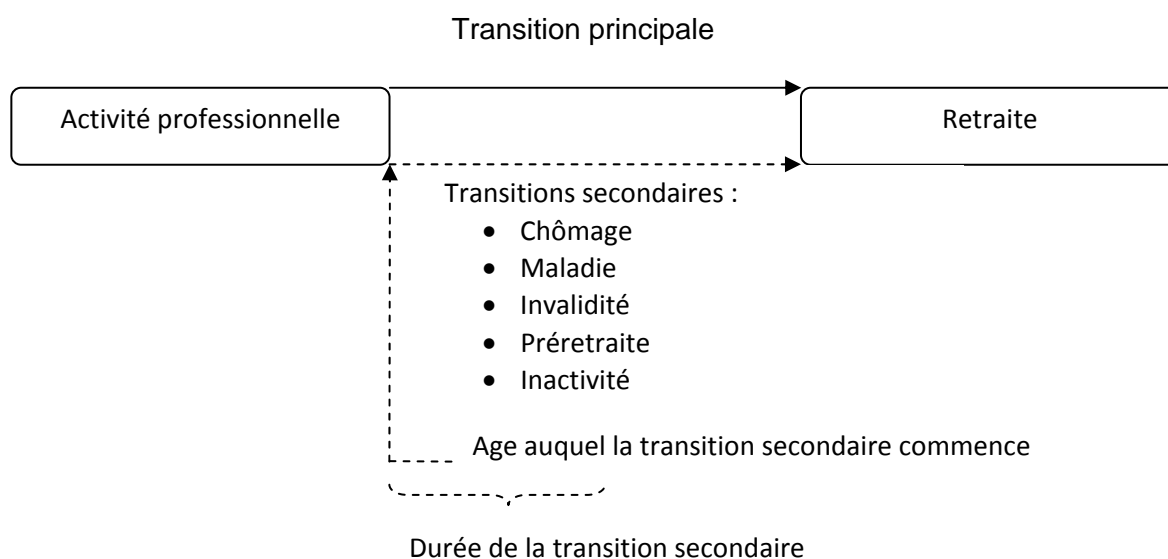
Transition principale

Activité professionnelle

Retraite

Transitions secondaires :

- Chômage
- Maladie
- Invalidité
- Préretraite
- Inactivité

Age auquel la transition secondaire commence

Durée de la transition secondaire